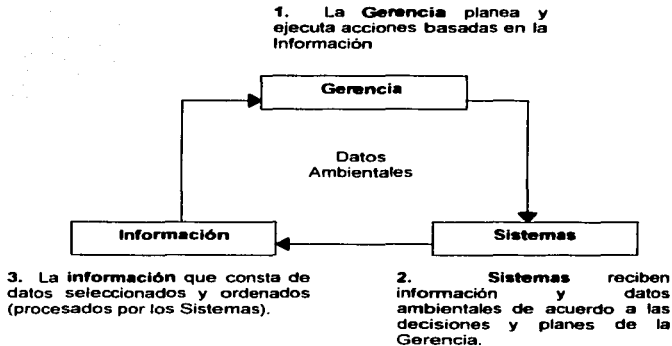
1. La **Gerencia** planea y ejecuta acciones basadas en la Información

Gerencia

Datos Ambientales

Información

Sistemas

3. La **información** que consta de datos seleccionados y ordenados (procesados por los Sistemas).

2. **Sistemas** reciben información y datos ambientales de acuerdo a las decisiones y planes de la Gerencia.